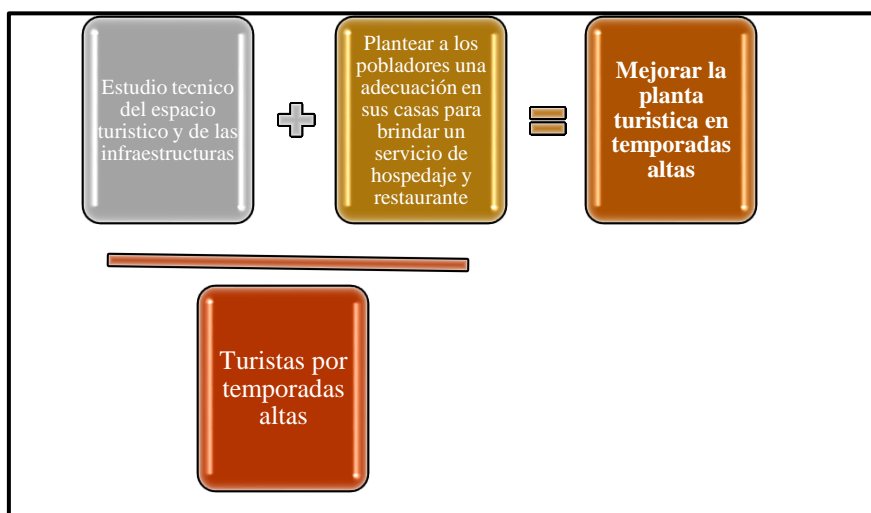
Estudio tecnico del espacio turistico y de las infraestructuras

+

Plantear a los pobladores una adecuación en sus casas para brindar un servicio de hospedaje y restaurante

=

Mejorar la planta turistica en temporadas altas

Turistas por temporadas altas